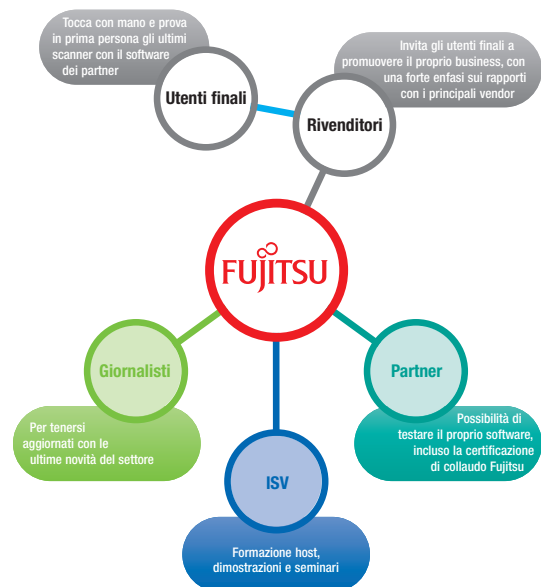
Tocca con mano e prova in prima persona gli ultimi scanner con il software dei partner

Utenti finali

Invita gli utenti finali a promuovere il proprio business, con una forte enfasi sui rapporti con i principali vendor

Rivenditori

FUJITSU

Giornalisti

Per tenersi aggiornati con le ultime novità del settore

Partner

Possibilità di testare il proprio software, incluso la certificazione di collaudo Fujitsu

ISV

Formazione host, dimostrazioni e seminari